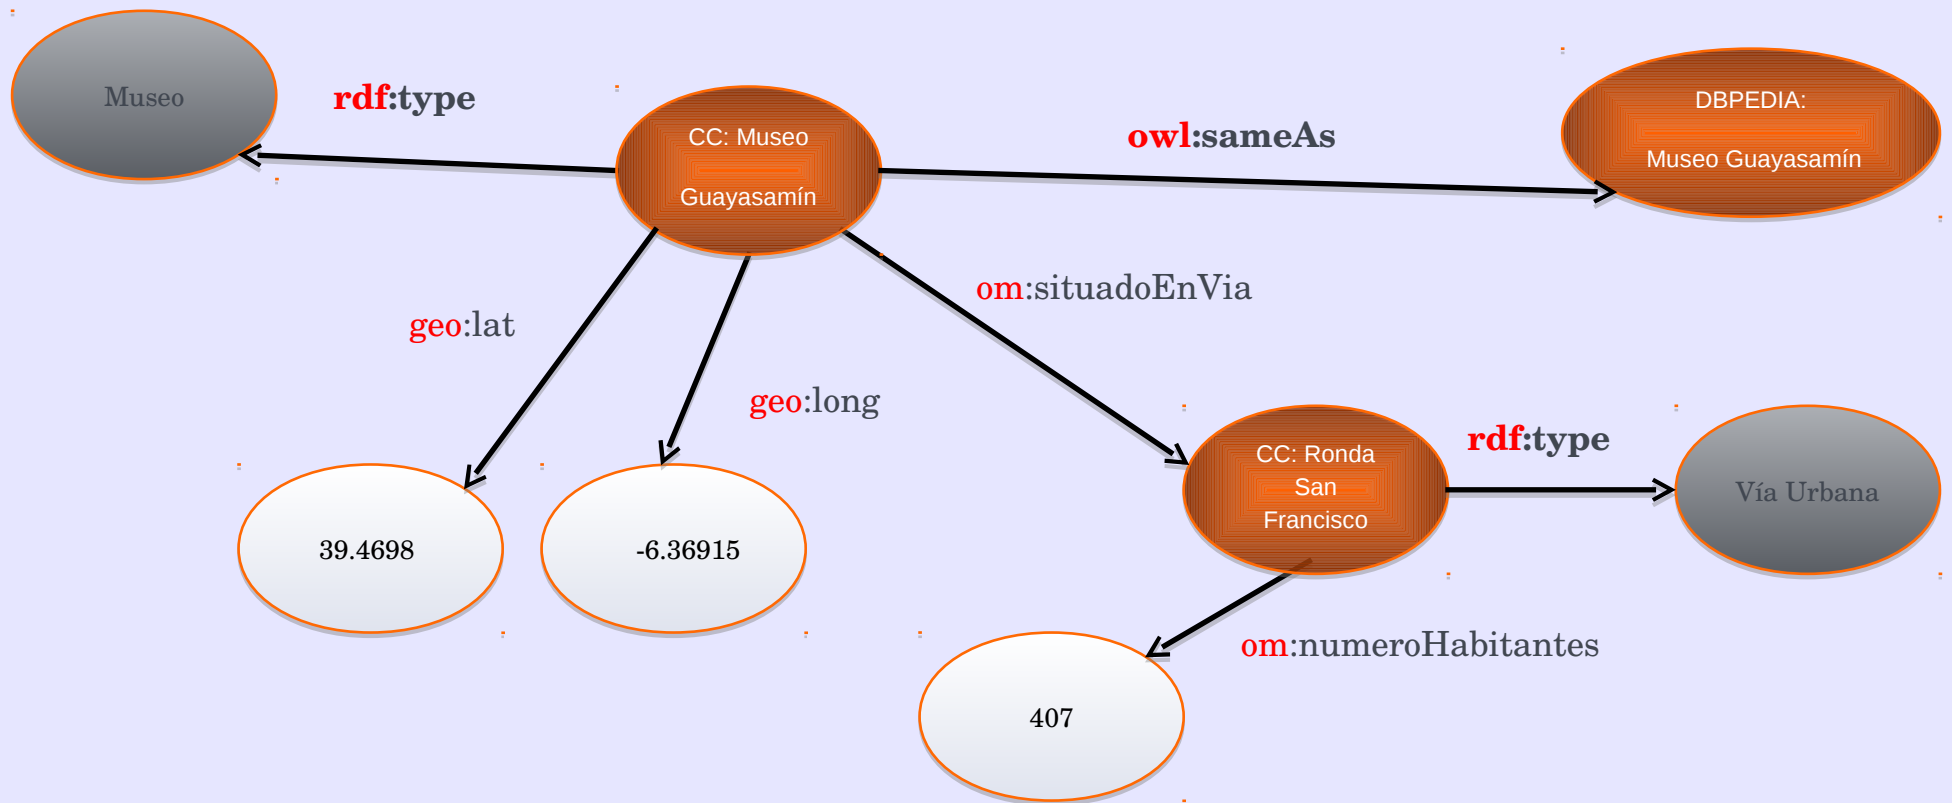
Museo

rdf:type

CC: Museo Guayasamín

owl:sameAs

DBPEDIA: Museo Guayasamín

om:situadoEnVia

geo:lat

geo:long

CC: Ronda San Francisco

rdf:type

Vía Urbana

39.4698

-6.36915

om:numeroHabitantes

407